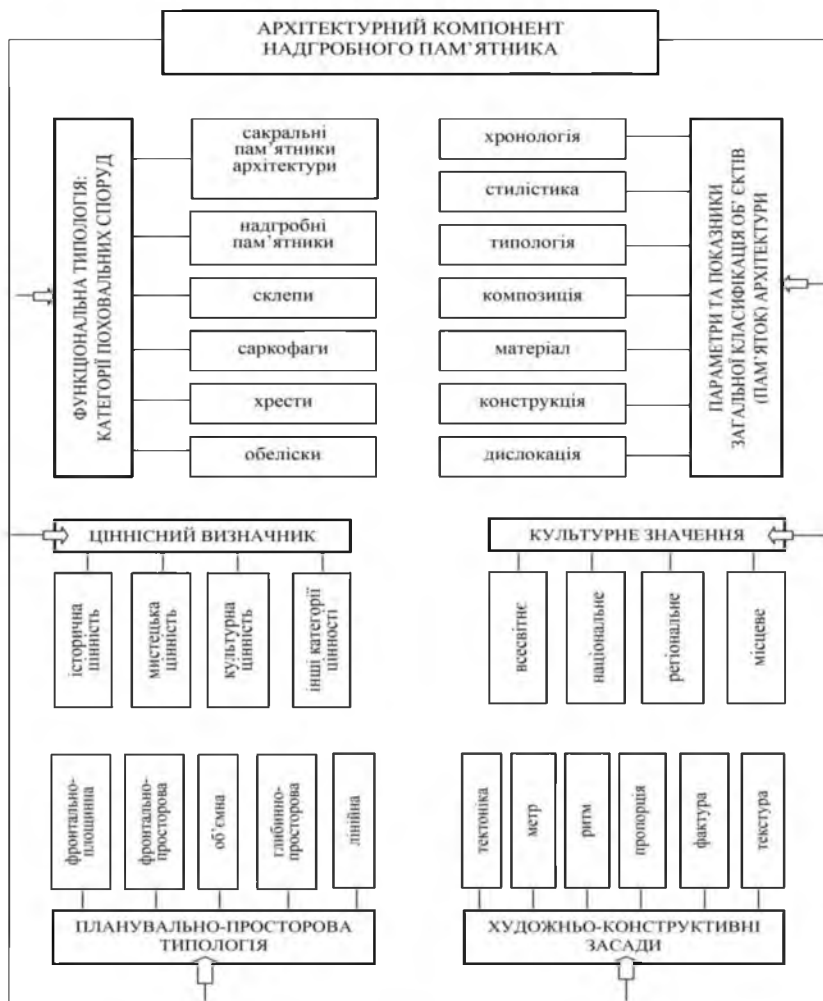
АРХІТЕКТУРНИЙ КОМПОНЕНТ НАДГРОБНОГО ПАМ'ЯТНИКА

ФУНКЦІОНАЛЬНА ТИПОЛОГІЯ: КАТЕГОРІЇ ПОХОВАЛЬНИХ СПОРУД

сакральні пам'ятники архітектури

надгробні пам'ятники

склепи

саркофаги

хрести

обеліски

хронологія

стилістика

типологія

композиція

матеріал

конструкція

дислокація

ПАРАМЕТРИ ТА ПОКАЗНИКИ ЗАГАЛЬНОЇ КЛАСИФІКАЦІЇ ОБ'ЄКТІВ (ПАМ'ЯТОК) АРХІТЕКТУРИ

ЦІННІСНИЙ ВИЗНАЧНИК

історична цінність

мистецька цінність

культурна цінність

інші категорії цінності

КУЛЬТУРНЕ ЗНАЧЕННЯ

всесвітнє

національне

регіональне

місцеве

фронтально-площинна

фронтально-просторова

об'ємна

глибинно-просторова

лінійна

ПЛАНУВАЛЬНО-ПРОСТОРОВА ТИПОЛОГІЯ

тектоніка

метр

ритм

пропорція

фактура

текстура

ХУДОЖНЬО-КОНСТРУКТИВНІ ЗАСАДИ